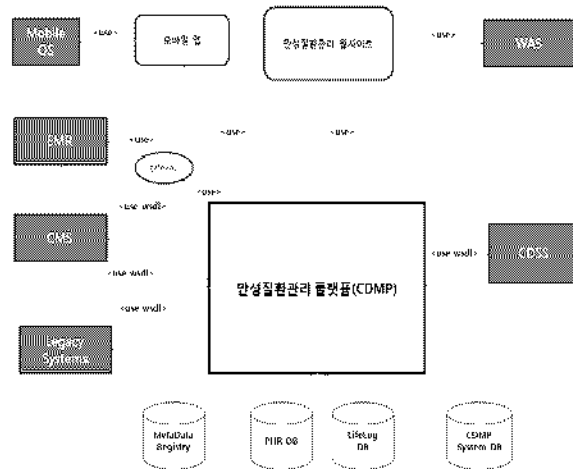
Mobile OS

<use>

모바일 앱

만성질환관리 웹사이트

<use>

WAS

EMR

<use>

<use>

<use>

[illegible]

<use>

<use wsdl>

CMS

<use wsdl>

<use wsdl>

CDSS

<use wsdl>

만성질환관리 플랫폼(CDMP)

Legacy Systems

MetaData Registry

PHR DB

Lifelog DB

CDMP System DB